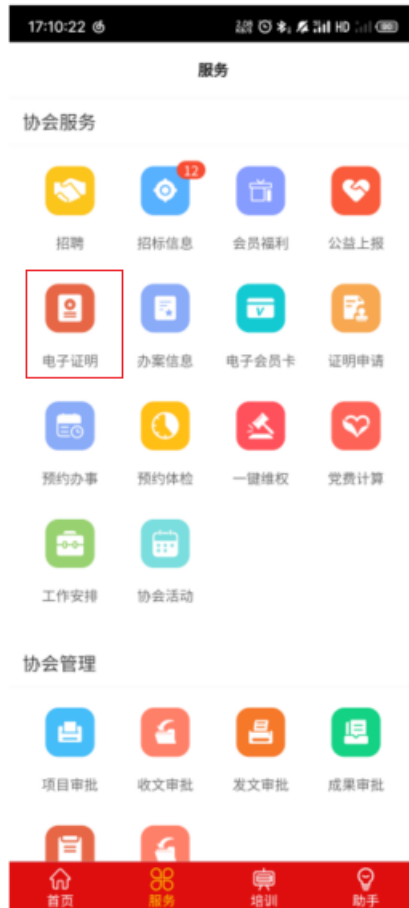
17:10:22

服务

协会服务

12

招聘
招标信息
会员福利
公益上报

电子证明
办案信息
电子会员卡
证明申请

预约办事
预约体检
一键维权
党费计算

工作安排
协会活动

协会管理

项目审批
收文审批
发文审批
成果审批

首页
服务
培训
助手